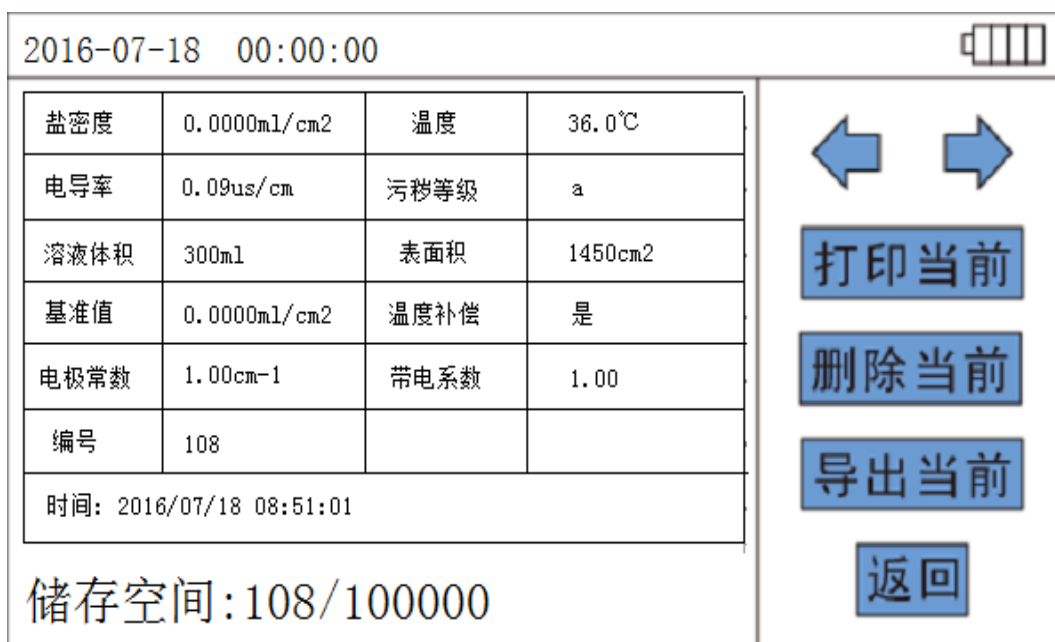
2016-07-18 00:00:00

| 盐密度 | 0.0000ml/cm2 | 温度 | 36.0℃ |
|---|---|---|---|
| 电导率 | 0.09us/cm | 污秽等级 | a |
| 溶液体积 | 300ml | 表面积 | 1450cm2 |
| 基准值 | 0.0000ml/cm2 | 温度补偿 | 是 |
| 电极常数 | 1.00cm-1 | 带电系数 | 1.00 |
| 编号 | 108 | | |

时间：2016/07/18 08:51:01

储存空间:108/100000

打印当前

删除当前

导出当前

返回